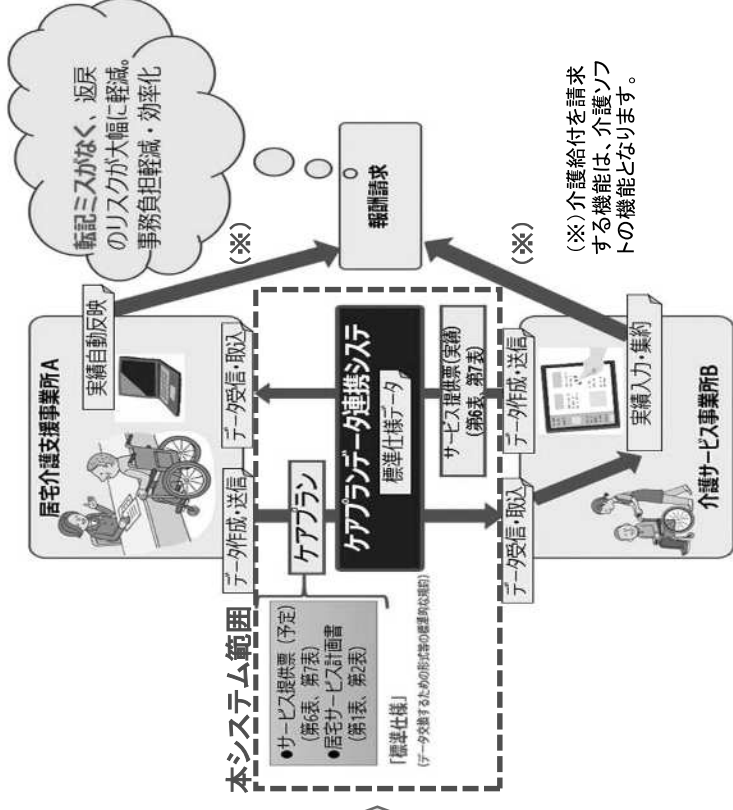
転記ミスがなく、返戻のリスクが大幅に軽減。事務負担軽減・効率化

報酬請求

（※）介護給付を請求する機能は、介護ソフトの機能となります。

（※）

（※）

居宅介護支援事業所A

実績自動反映

データ受信・取込

データ作成・送信

ケアプランデータ連携システム

標準仕様データ

ケアプラン

サービス提供票（実績）（第6表、第7表）

データ作成・送信

データ受信・取込

実績入力・集約

介護サービス事業所B

本システム範囲

●サービス提供票（予定）（第6表、第7表）
●居宅サービス計画書（第1表、第2表）

「標準仕様」
（データ交換するための形式等の標準的な規約）